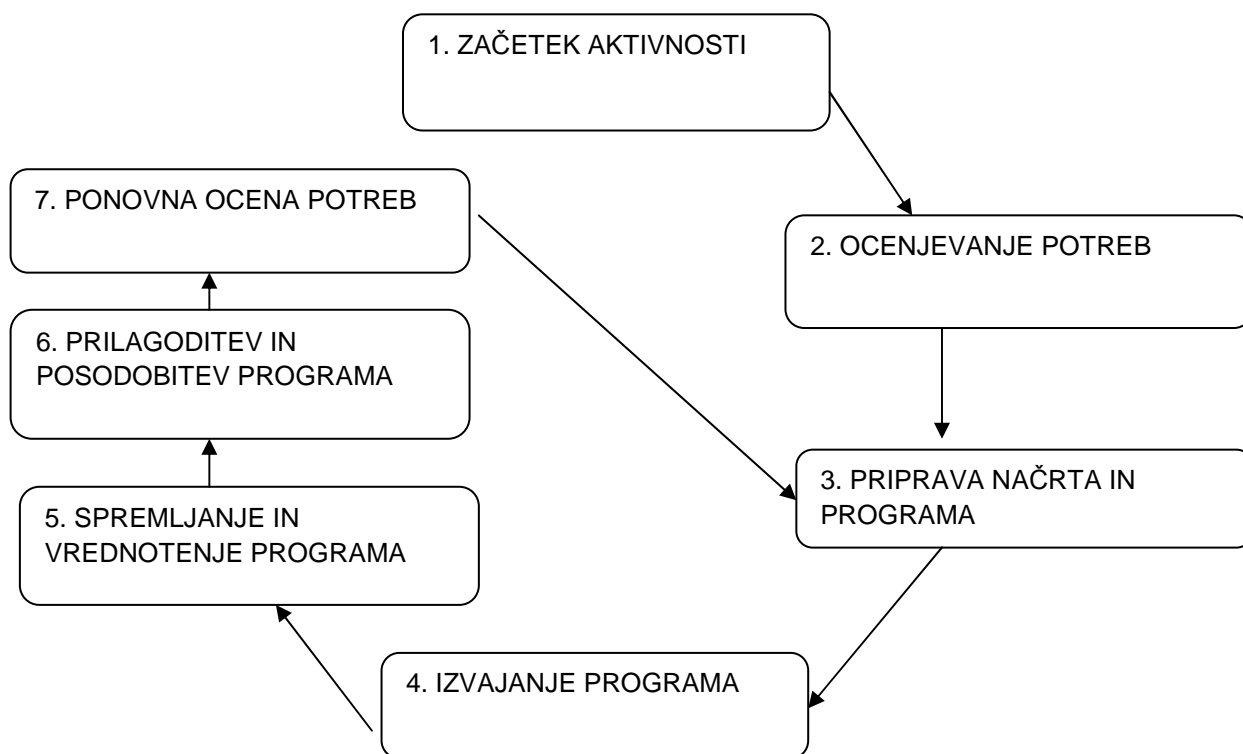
1. ZAČETEK AKTIVNOSTI

2. OCENJEVANJE POTREB

3. PRIPRAVA NAČRTA IN PROGRAMA

4. IZVAJANJE PROGRAMA

5. SPREMLJANJE IN VREDNOTENJE PROGRAMA

6. PRILAGODITEV IN POSODOBITEV PROGRAMA

7. PONOVNA OCENA POTREB